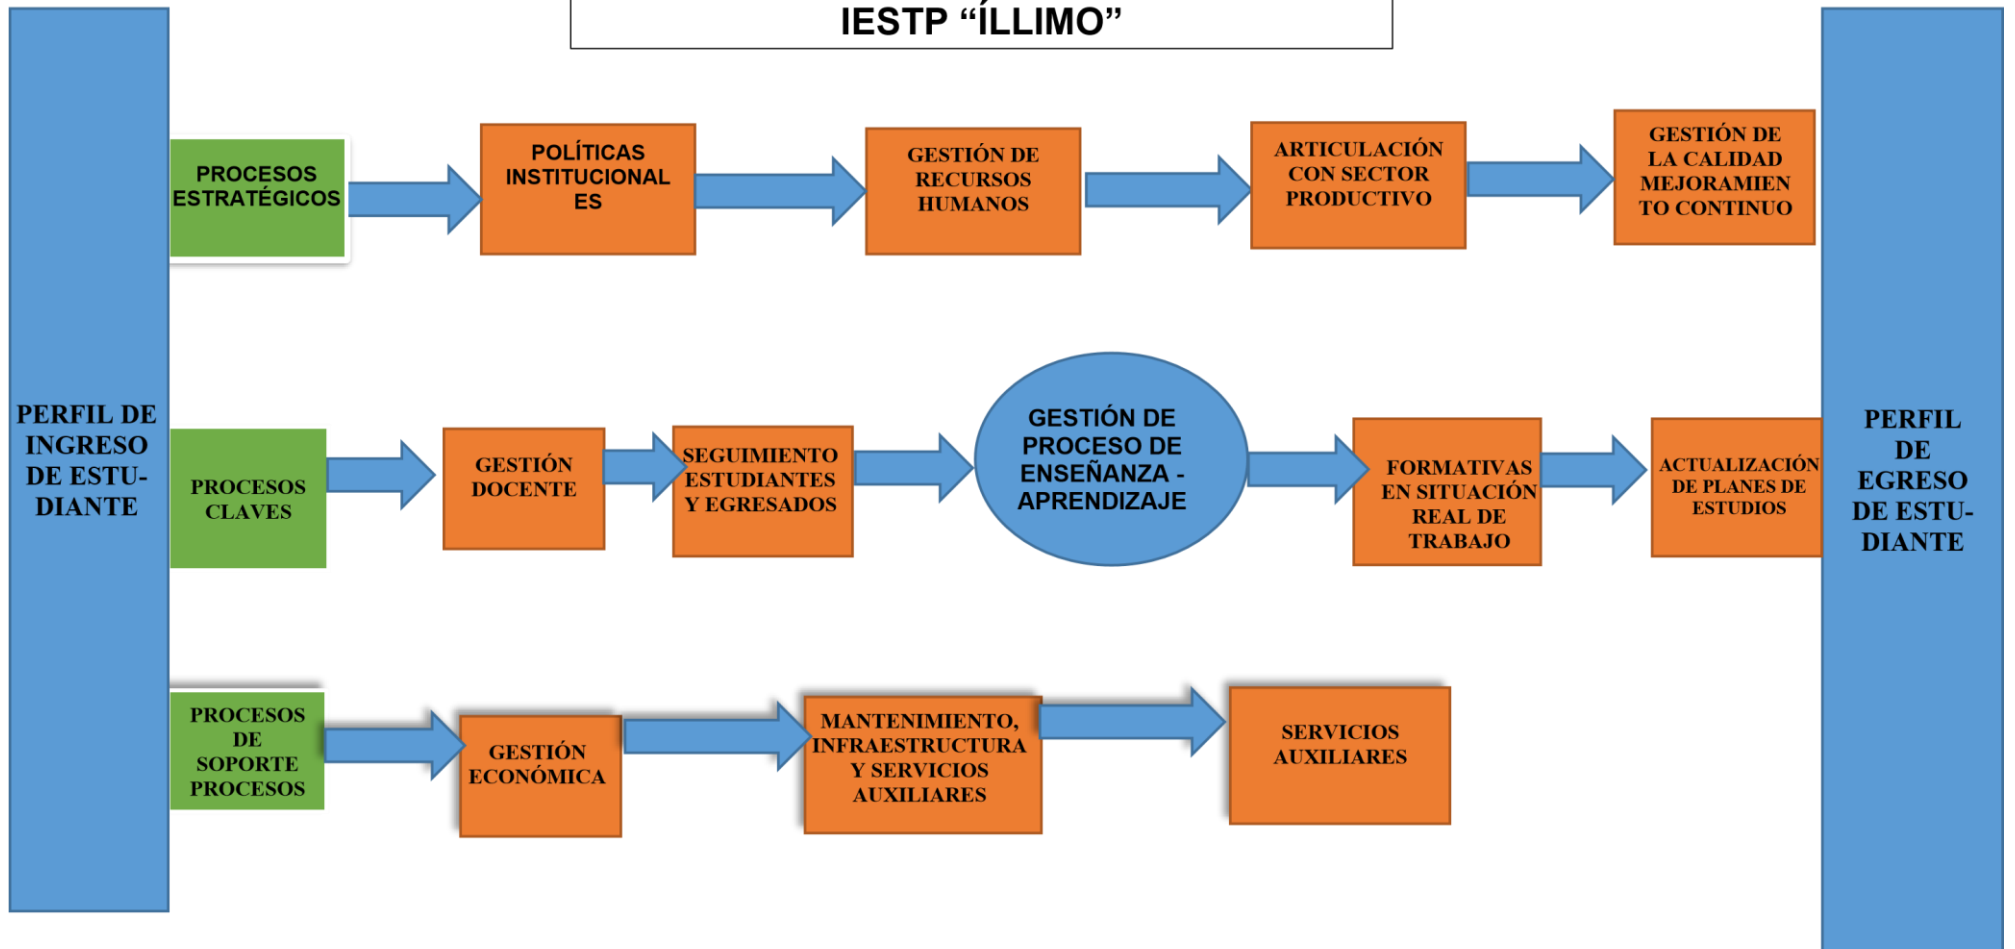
IESTP “ÍLLIMO”

PERFIL DE INGRESO DE ESTUDIANTE

PROCESOS ESTRATÉGICOS

POLÍTICAS INSTITUCIONALES

GESTIÓN DE RECURSOS HUMANOS

ARTICULACIÓN CON SECTOR PRODUCTIVO

GESTIÓN DE LA CALIDAD MEJORAMIENTO CONTINUO

PROCESOS CLAVES

GESTIÓN DOCENTE

SEGUIMIENTO ESTUDIANTES Y EGRESADOS

GESTIÓN DE PROCESO DE ENSEÑANZA - APRENDIZAJE

FORMATIVAS EN SITUACIÓN REAL DE TRABAJO

ACTUALIZACIÓN DE PLANES DE ESTUDIOS

PROCESOS DE SOPORTE PROCESOS

GESTIÓN ECONÓMICA

MANTENIMIENTO, INFRAESTRUCTURA Y SERVICIOS AUXILIARES

SERVICIOS AUXILIARES

PERFIL DE EGRESO DE ESTUDIANTE